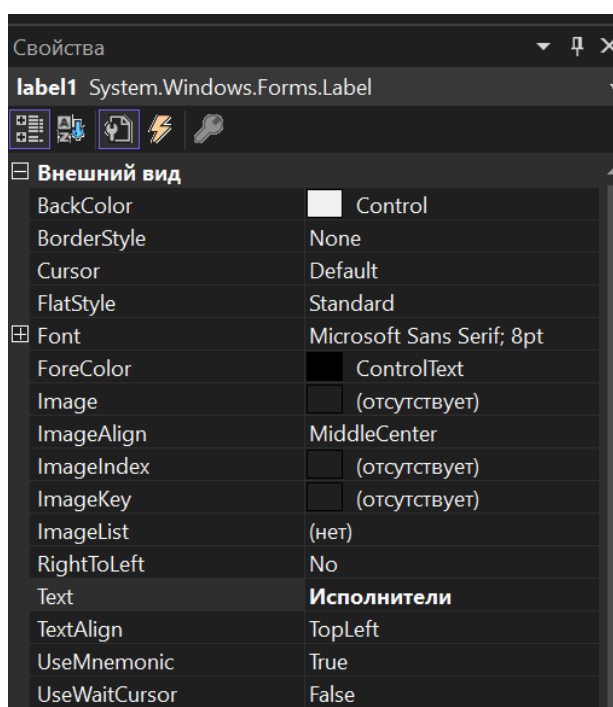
Свойства

label1 System.Windows.Forms.Label

Внешний вид

| | |
|---|---|
| BackColor | Control |
| BorderStyle | None |
| Cursor | Default |
| FlatStyle | Standard |
| Font | Microsoft Sans Serif; 8pt |
| ForeColor | ControlText |
| Image | (отсутствует) |
| ImageAlign | MiddleCenter |
| ImageIndex | (отсутствует) |
| ImageKey | (отсутствует) |
| ImageList | (нет) |
| RightToLeft | No |
| Text | Исполнители |
| TextAlign | TopLeft |
| UseMnemonic | True |
| UseWaitCursor | False |